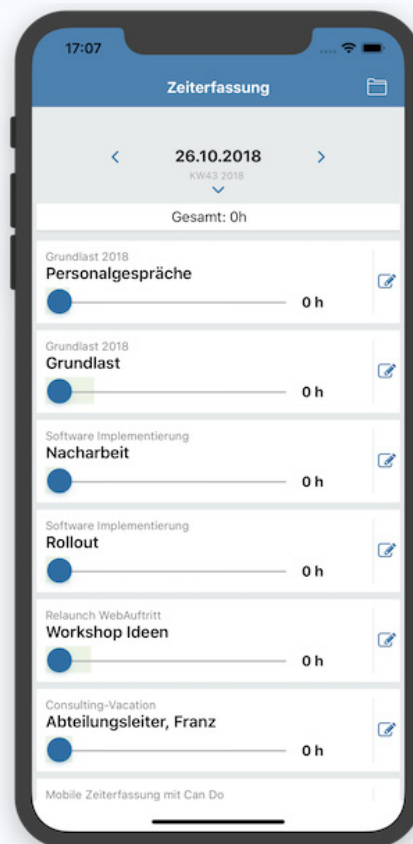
17:07

Zeiterfassung

<
26.10.2018
KW43 2018
>

Gesamt: 0h

Grundlast 2018
Personalgespräche
0 h

Grundlast 2018
Grundlast
0 h

Software Implementierung
Nacharbeit
0 h

Software Implementierung
Rollout
0 h

Relaunch WebAuftritt
Workshop Ideen
0 h

Consulting-Vacation
Abteilungsleiter, Franz
0 h

Mobile Zeiterfassung mit Can Do